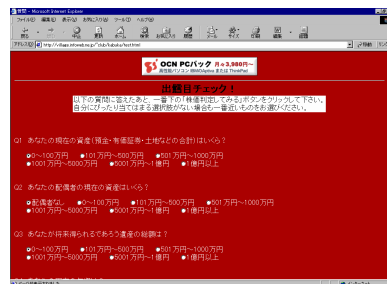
出戯目チェック！ - Microsoft Internet Explorer

ファイル(F) 編集(E) 表示(V) お気に入り(A) ツール(T) ヘルプ(H)

戻る 進む 中止 更新 ホーム 検索 お気に入り 履歴 メール 印刷 編集

アドレス(D) http://village.infoweb.ne.jp/~fsib/kabuku/test.html 移動 リンク

OCN PCパック 月々3,980円～ 最新型パソコン Windows ThinkPad

出戯目チェック！

以下の質問に答えたあと、一番下の「株価判定してみる」ボタンをクリックして下さい。自分にぴったり当てはまる選択肢がない場合も一番近いものを必ず選んでください。

Q1 あなたの現在の資産(預金・有価証券・土地などの合計)はいくら？

0～100万円 101万円～500万円 501万円～1000万円 1001万円～5000万円 5001万円～1億円 1億円以上

Q2 あなたの配偶者の現在の資産はいくら？

配偶者なし 0～100万円 101万円～500万円 501万円～1000万円 1001万円～5000万円 5001万円～1億円 1億円以上

Q3 あなたが将来得られるであろう遺産の総額は？

0～100万円 101万円～500万円 501万円～1000万円 1001万円～5000万円 5001万円～1億円 1億円以上

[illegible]